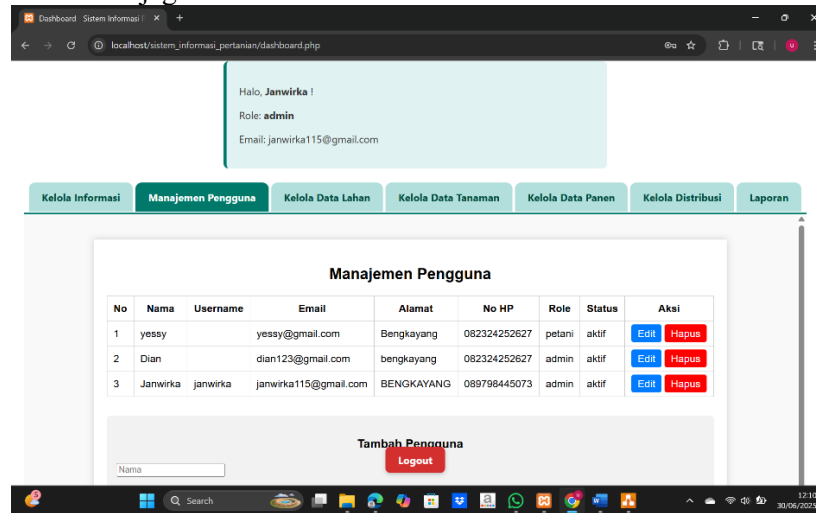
Dashboard Sistem Informasi

localhost/sistem_informasi_pertanian/dashboard.php

Halo, **Janwirka** !

Role: **admin**

Email: janwirka115@gmail.com

Kelola Informasi | Manajemen Pengguna | Kelola Data Lahan | Kelola Data Tanaman | Kelola Data Panen | Kelola Distribusi | Laporan

Manajemen Pengguna

| No | Nama | Username | Email | Alamat | No HP | Role | Status | Aksi |
|---|---|---|---|---|---|---|---|---|
| 1 | yessy | | yessy@gmail.com | Bengkayang | 082324252627 | petani | aktif | Edit Hapus |
| 2 | Dian | | dian123@gmail.com | bengkayang | 082324252627 | admin | aktif | Edit Hapus |
| 3 | Janwirka | janwirka | janwirka115@gmail.com | BENGKAYANG | 089798445073 | admin | aktif | Edit Hapus |

Tambah Pengguna

Nama

Logout

Search

12:10
30/06/2025